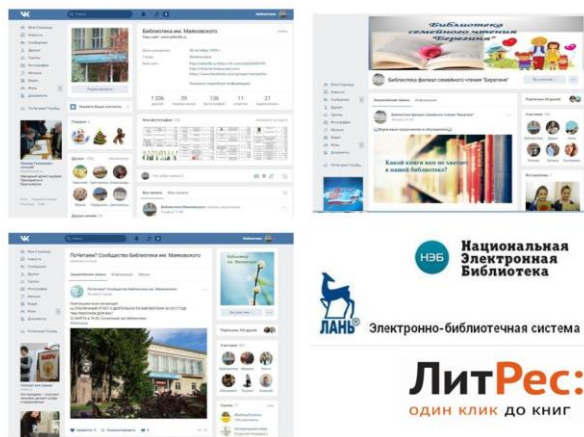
Библиотека им. Маяковского

Библиотека семейного чтения "Берегиня"

Библиотека филиал семейного чтения "Берегиня"

Какой книги вам не хватает в нашей библиотеке?

ПоЧитаем! Сообщество библиотеки им. Маяковского

НЭБ
Национальная Электронная Библиотека

ЛАНЬ
Электронно-библиотечная система

ЛитРес:
один клик до книг